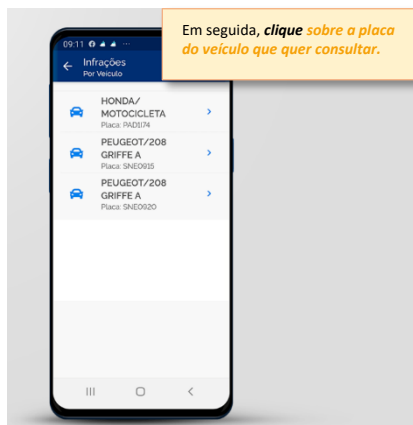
Em seguida, *clique* sobre a placa do veículo que quer consultar.

09:11

Infrações
Por Veículo

HONDA/
MOTOCICLETA
Placa: PAD1174

PEUGEOT/208
GRIFFE A
Placa: SNE0915

PEUGEOT/208
GRIFFE A
Placa: SNE0920